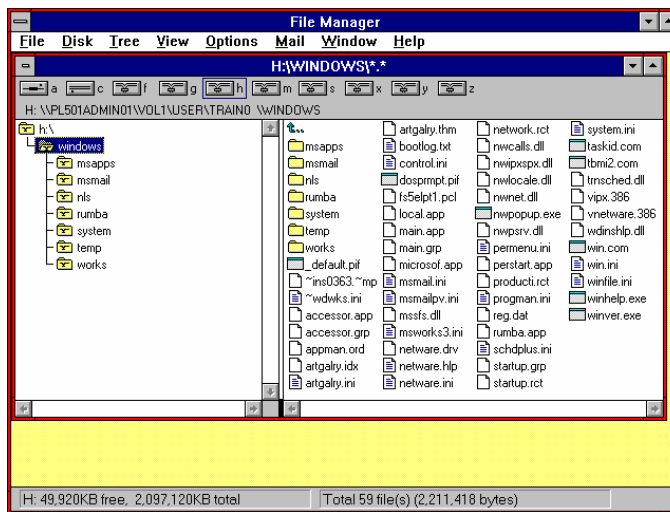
File Manager

File Disk Tree View Options Mail Window Help

H:\WINDOWS\*.*

a c f g h m s x y z

H: \\PL501ADMIN01\VOL1\USER\TRAIN0 \WINDOWS

h:\
windows
msapps
msmail
nls
rumba
system
temp
works

msapps
msmail
nls
rumba
system
temp
works
_default.pif
~ins0363.~mp
~wdwks.ini
accessor.app
accessor.grp
appman.ord
artgalry.idx
artgalry.ini
artgalry.thm
bootlog.txt
control.ini
dosprmpt.pif
fs5elpt1.pcl
local.app
main.app
main.grp
microsof.app
msmail.ini
msmailpv.ini
mssfs.dll
msworks3.ini
netware.drv
netware.hlp
netware.ini
network.rct
nwcalls.dll
nwipxspx.dll
nwlocale.dll
nwnet.dll
nwpopup.exe
nwpsrv.dll
permenu.ini
perstart.app
producti.rct
progman.ini
reg.dat
rumba.app
schdplus.ini
startup.grp
startup.rct
system.ini
taskid.com
tbmi2.com
trnsched.dll
vipx.386
vnetware.386
wdinshlp.dll
win.com
win.ini
winfile.ini
winhelp.exe
winver.exe

H: 49,920KB free, 2,097,120KB total
Total 59 file(s) (2,211,418 bytes)